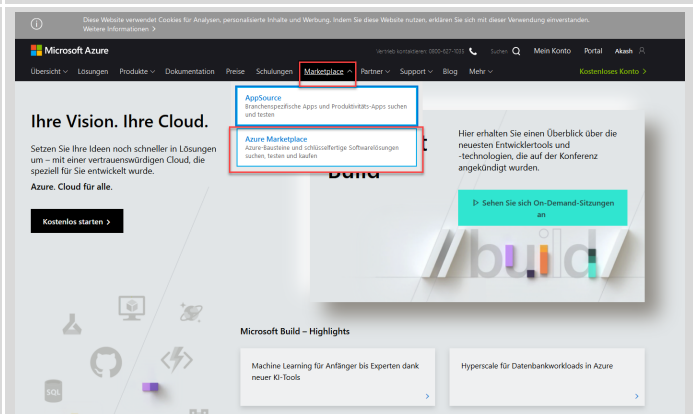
Diese Website verwendet Cookies für Analysen, personalisierte Inhalte und Werbung. Indem Sie diese Website nutzen, erklären Sie sich mit dieser Verwendung einverstanden.
Weitere Informationen >

Microsoft Azure

Vertrieb kontaktieren: 0800-627-1031 Suchen Mein Konto Portal Akash

Übersicht Lösungen Produkte Dokumentation Preise Schulungen Marketplace Partner Support Blog Mehr Kostenloses Konto >

AppSource
Branchenspezifische Apps und Produktivitäts-Apps suchen und testen

Azure Marketplace
Azure-Bausteine und schlüsselfertige Softwarelösungen suchen, testen und kaufen

Ihre Vision. Ihre Cloud.

Setzen Sie Ihre Ideen noch schneller in Lösungen um – mit einer vertrauenswürdigen Cloud, die speziell für Sie entwickelt wurde.

Azure. Cloud für alle.

Kostenlos starten >

Build

Hier erhalten Sie einen Überblick über die neuesten Entwicklertools und -technologien, die auf der Konferenz angekündigt wurden.

Sehen Sie sich On-Demand-Sitzungen an

//build/

Microsoft Build – Highlights

Machine Learning für Anfänger bis Experten dank neuer KI-Tools

Hyperscale für Datenbankworkloads in Azure

SQL